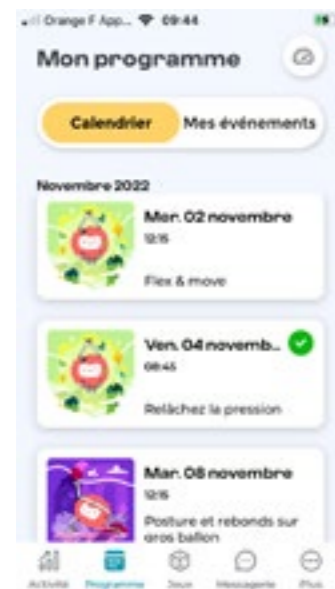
Orange F App... 09:44

Mon programme

Calendrier
Mes événements

Novembre 2022

Mer. 02 novembre
12:15
Flex & move

Ven. 04 novemb...
08:45
Relâchez la pression

Mar. 08 novembre
12:15
Posture et rebonds sur gros ballon

Activité
Programme
Jeux
Messagerie
Plus